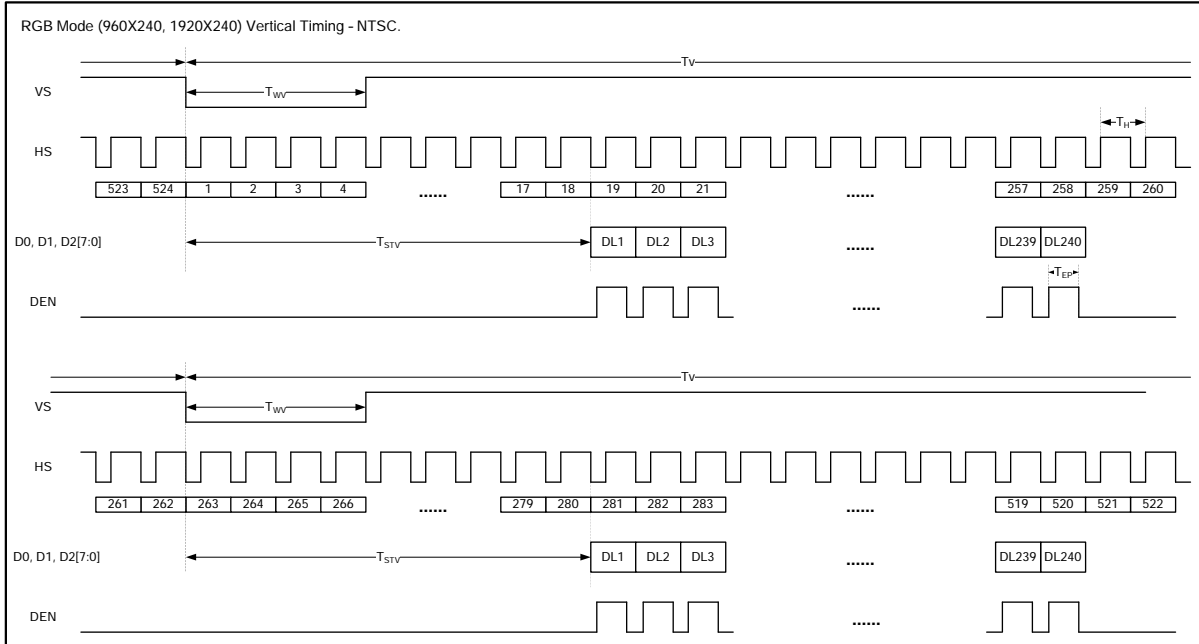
RGB Mode (960X240, 1920X240) Vertical Timing - NTSC.

Tv

VS

$T_{WV}$

$T_H$

HS

| 523 | 524 | 1 | 2 | 3 | 4 |

......

| 17 | 18 | 19 | 20 | 21 |

......

| 257 | 258 | 259 | 260 |

D0, D1, D2[7:0]

$T_{STV}$

| DL1 | DL2 | DL3 |

......

| DL239 | DL240 |

$T_{EP}$

DEN

......

Tv

VS

$T_{WV}$

HS

| 261 | 262 | 263 | 264 | 265 | 266 |

......

| 279 | 280 | 281 | 282 | 283 |

......

| 519 | 520 | 521 | 522 |

D0, D1, D2[7:0]

$T_{STV}$

| DL1 | DL2 | DL3 |

......

| DL239 | DL240 |

DEN

......